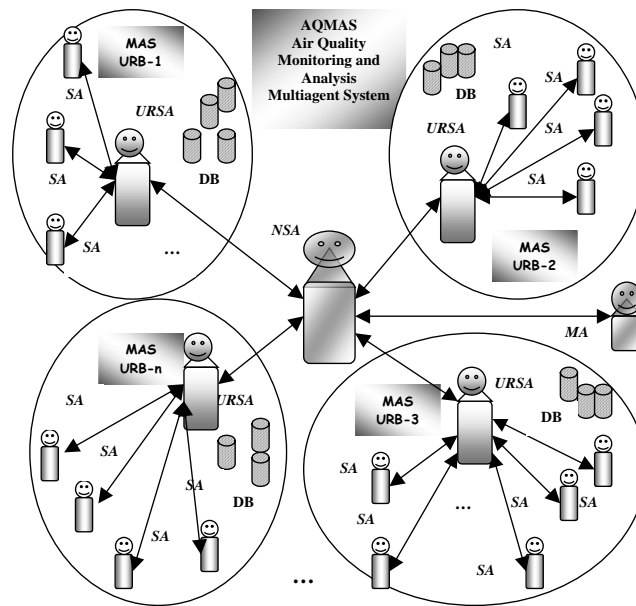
AQMAS
Air Quality
Monitoring and
Analysis
Multiagent System

MAS
URB-1

SA

SA

URSA

DB

SA

...

SA

DB

SA

URSA

SA

SA

SA

MAS
URB-2

NSA

MA

MAS
URB-n

SA

URSA

SA

SA

DB

SA

MAS
URB-3

URSA

DB

SA

SA

SA

...

SA

SA

...